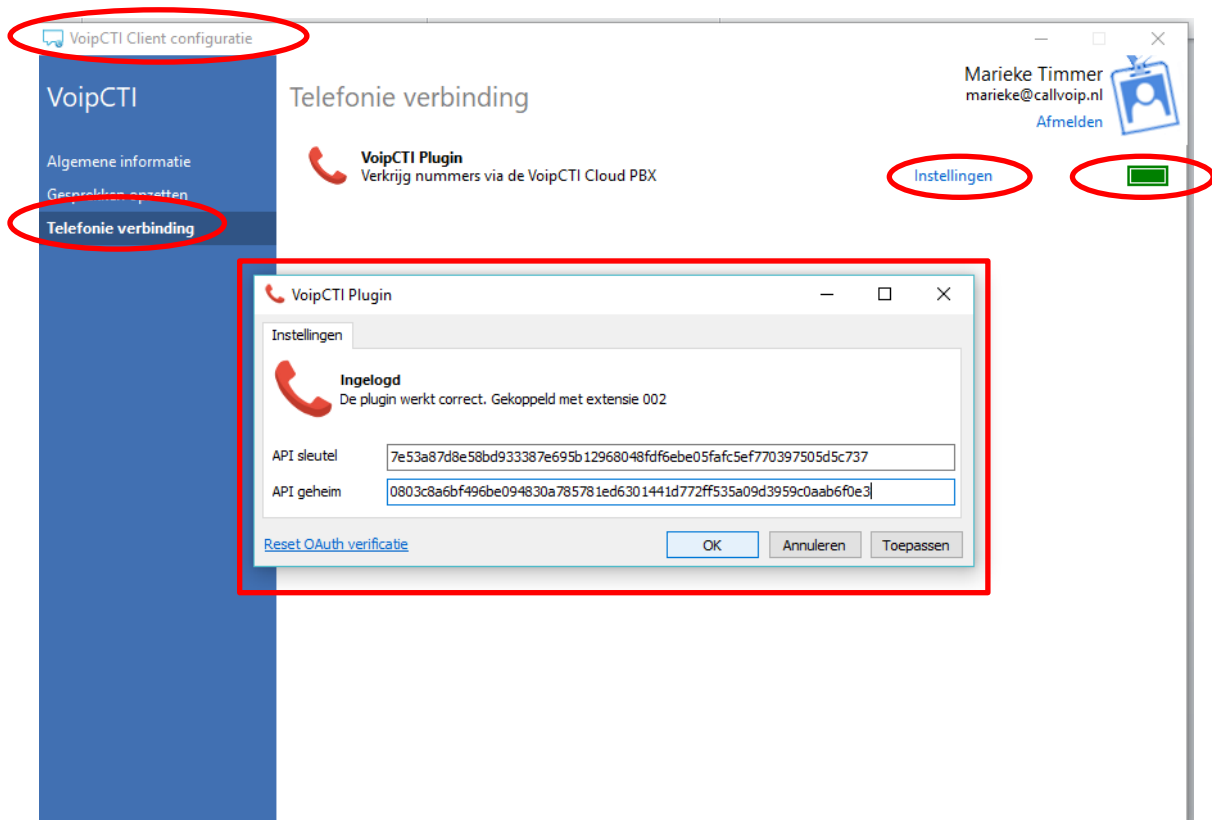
VoipCTI Client configuratie

VoipCTI

Algemene informatie

Gesprekken opzetten

Telefonie verbinding

Telefonie verbinding

Marieke Timmer
marieke@callvoip.nl
Afmelden

VoipCTI Plugin
Verkrijg nummers via de VoipCTI Cloud PBX

Instellingen

VoipCTI Plugin

Instellingen

Ingelogd
De plugin werkt correct. Gekoppeld met extensie 002

API sleutel 7e53a87d8e58bd933387e695b12968048fdf6ebe05fafc5ef770397505d5c737

API geheim 0803c8a6bf496be094830a785781ed6301441d772ff535a09d3959c0aab6f0e3

Reset OAuth verificatie

OK

Annuleren

Toepassen